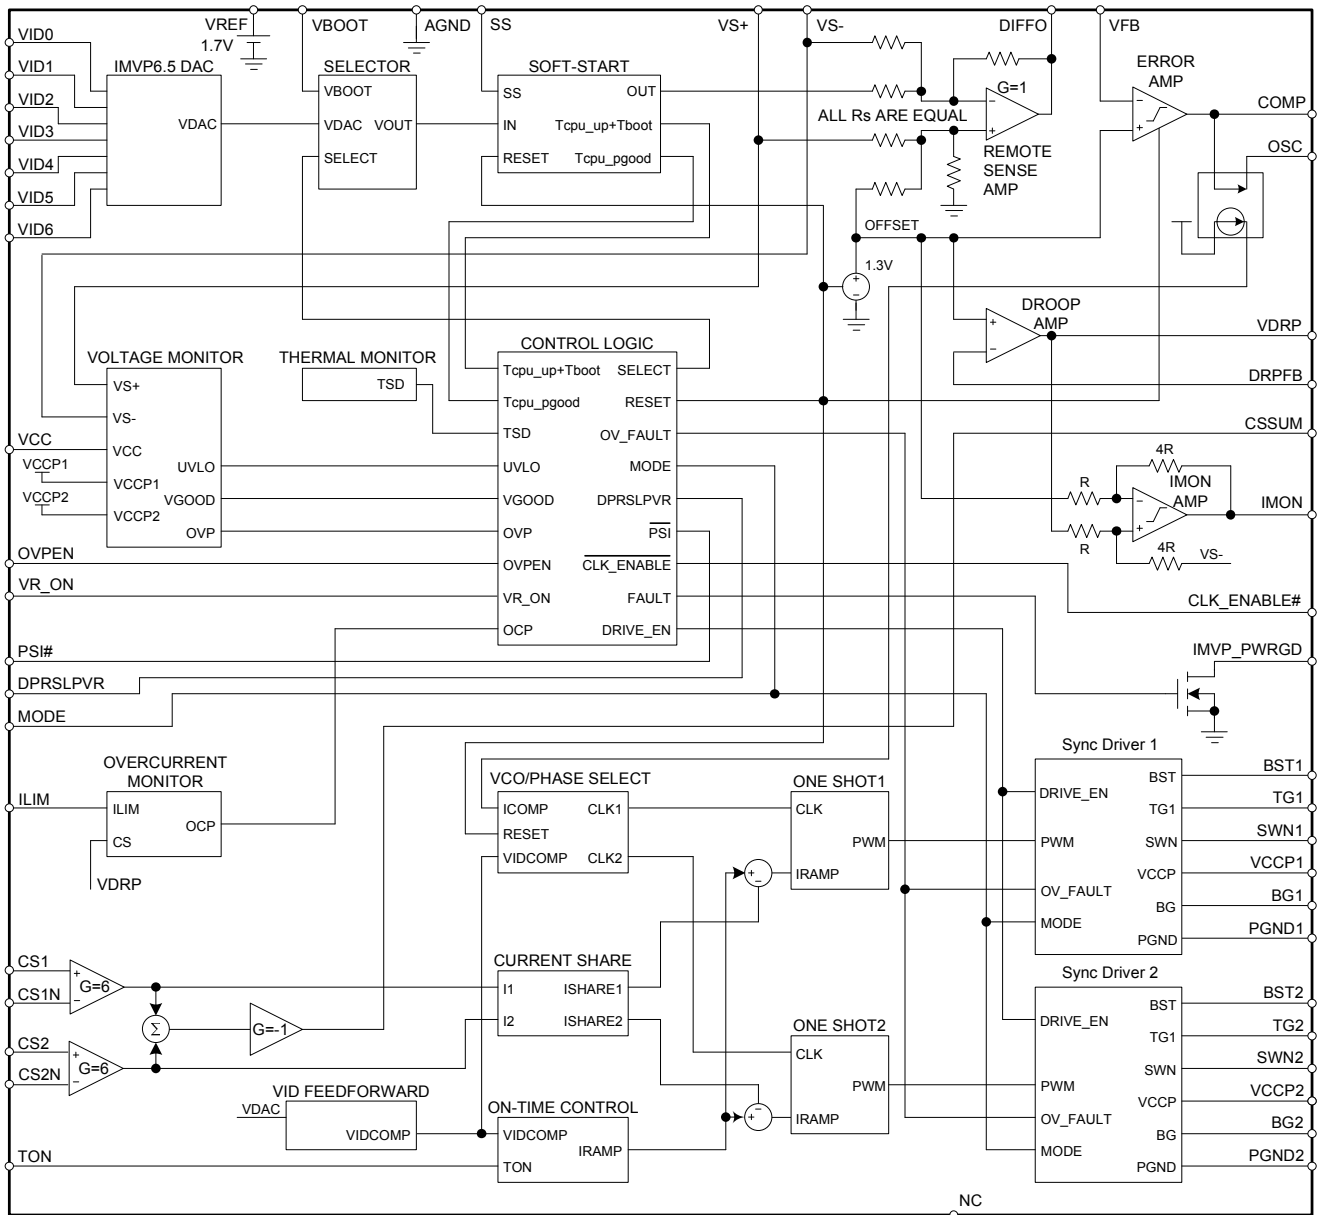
VREF
1.7V
VBOOT
AGND
SS
VS+
VS-
DIFFO
VFB
VID0
VID1
VID2
VID3
VID4
VID5
VID6
IMVP6.5 DAC
VDAC
SELECTOR
VBOOT
VDAC VOUT
SELECT
SOFT-START
SS
OUT
IN
Tcpu_up+Tboot
RESET
Tcpu_pgood
G=1
ALL Rs ARE EQUAL
REMOTE SENSE AMP
ERROR AMP
COMP
OSC
OFFSET
1.3V
DROOP AMP
VDRP
DRPFB
CSSUM
VOLTAGE MONITOR
VS+
VS-
VCC
VCCP1
VCCP2
UVLO
VGOOD
OVP
VCC
VCCP1
VCCP2
THERMAL MONITOR
TSD
CONTROL LOGIC
Tcpu_up+Tboot
SELECT
Tcpu_pgood
RESET
TSD
OV_FAULT
UVLO
MODE
VGOOD
DPRSLPVR
OVP
$\overline{PSI}$
OVPEN
$\overline{CLK\_ENABLE}$
VR_ON
FAULT
OCP
DRIVE_EN
4R
IMON AMP
R
R
4R
VS-
IMON
OVPEN
VR_ON
CLK_ENABLE#
PSI#
IMVP_PWRGD
DPRSLPVR
MODE
OVERCURRENT MONITOR
ILIM
ILIM
OCP
CS
VDRP
VCO/PHASE SELECT
ICOMP
CLK1
RESET
VIDCOMP
CLK2
ONE SHOT1
CLK
PWM
IRAMP
Sync Driver 1
DRIVE_EN
BST
TG1
PWM
SWN
VCCP
OV_FAULT
BG
MODE
PGND
BST1
TG1
SWN1
VCCP1
BG1
PGND1
CS1
CS1N
G=6
$\Sigma$
G=-1
CS2
CS2N
G=6
CURRENT SHARE
I1
ISHARE1
I2
ISHARE2
ONE SHOT2
CLK
PWM
IRAMP
Sync Driver 2
DRIVE_EN
BST
TG1
SWN
PWM
VCCP
OV_FAULT
BG
MODE
PGND
BST2
TG2
SWN2
VCCP2
BG2
PGND2
VID FEEDFORWARD
VDAC
VIDCOMP
ON-TIME CONTROL
VIDCOMP
IRAMP
TON
TON
NC